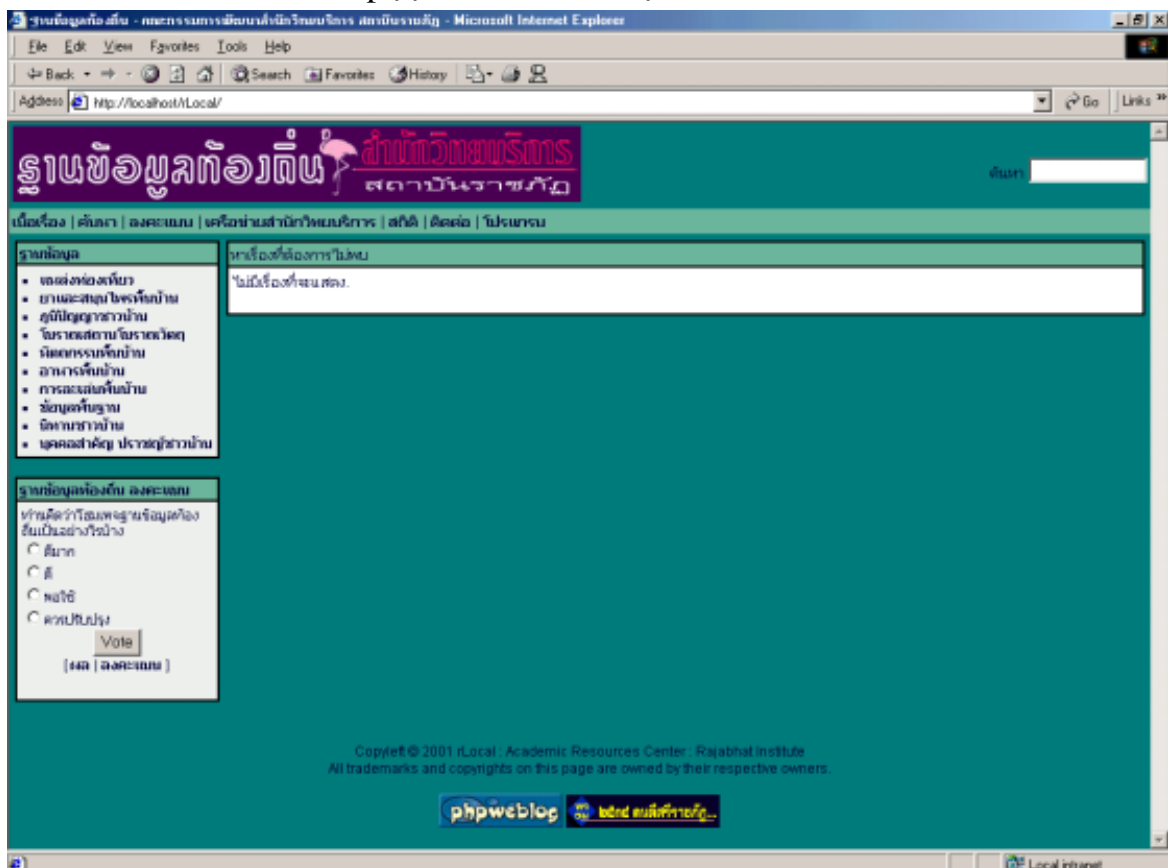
ฐานข้อมูลท้องถิ่น - คณะกรรมการพัฒนาสำนักวิทยบริการ สถาบันราชภัฏ - Microsoft Internet Explorer

File Edit View Favorites Tools Help

Back Search Favorites History

Address http://localhost/rLocal/

Go Links

ฐานข้อมูลท้องถิ่น สำนักวิทยบริการ สถาบันราชภัฏ

ค้นหา

เนื้อเรื่อง | ค้นหา | ลงคะแนน | เครือข่ายสำนักวิทยบริการ | สถิติ | ติดต่อ | โปรแกรม

ฐานข้อมูล

- แหล่งท่องเที่ยว
- ยาและสมุนไพรพื้นบ้าน
- ภูมิปัญญาชาวบ้าน
- โบราณสถาน/โบราณวัตถุ
- หัตถกรรมพื้นบ้าน
- อาหารพื้นบ้าน
- การละเล่นพื้นบ้าน
- ข้อมูลพื้นฐาน
- นิทานชาวบ้าน
- บุคคลสำคัญ ปราชญ์ชาวบ้าน

หาเรื่องที่ต้องการไม่พบ

ไม่มีเรื่องที่จะแสดง.

ฐานข้อมูลท้องถิ่น ลงคะแนน

ท่านคิดว่าโฮมเพจฐานข้อมูลท้องถิ่นเป็นอย่างไรบ้าง

ดีมาก

ดี

พอใช้

ควรปรับปรุง

Vote

[ ผล | ลงคะแนน ]

Copyleft © 2001 rLocal : Academic Resources Center : Rajabhat Institute
All trademarks and copyrights on this page are owned by their respective owners.

phpweblog

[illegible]

Local intranet